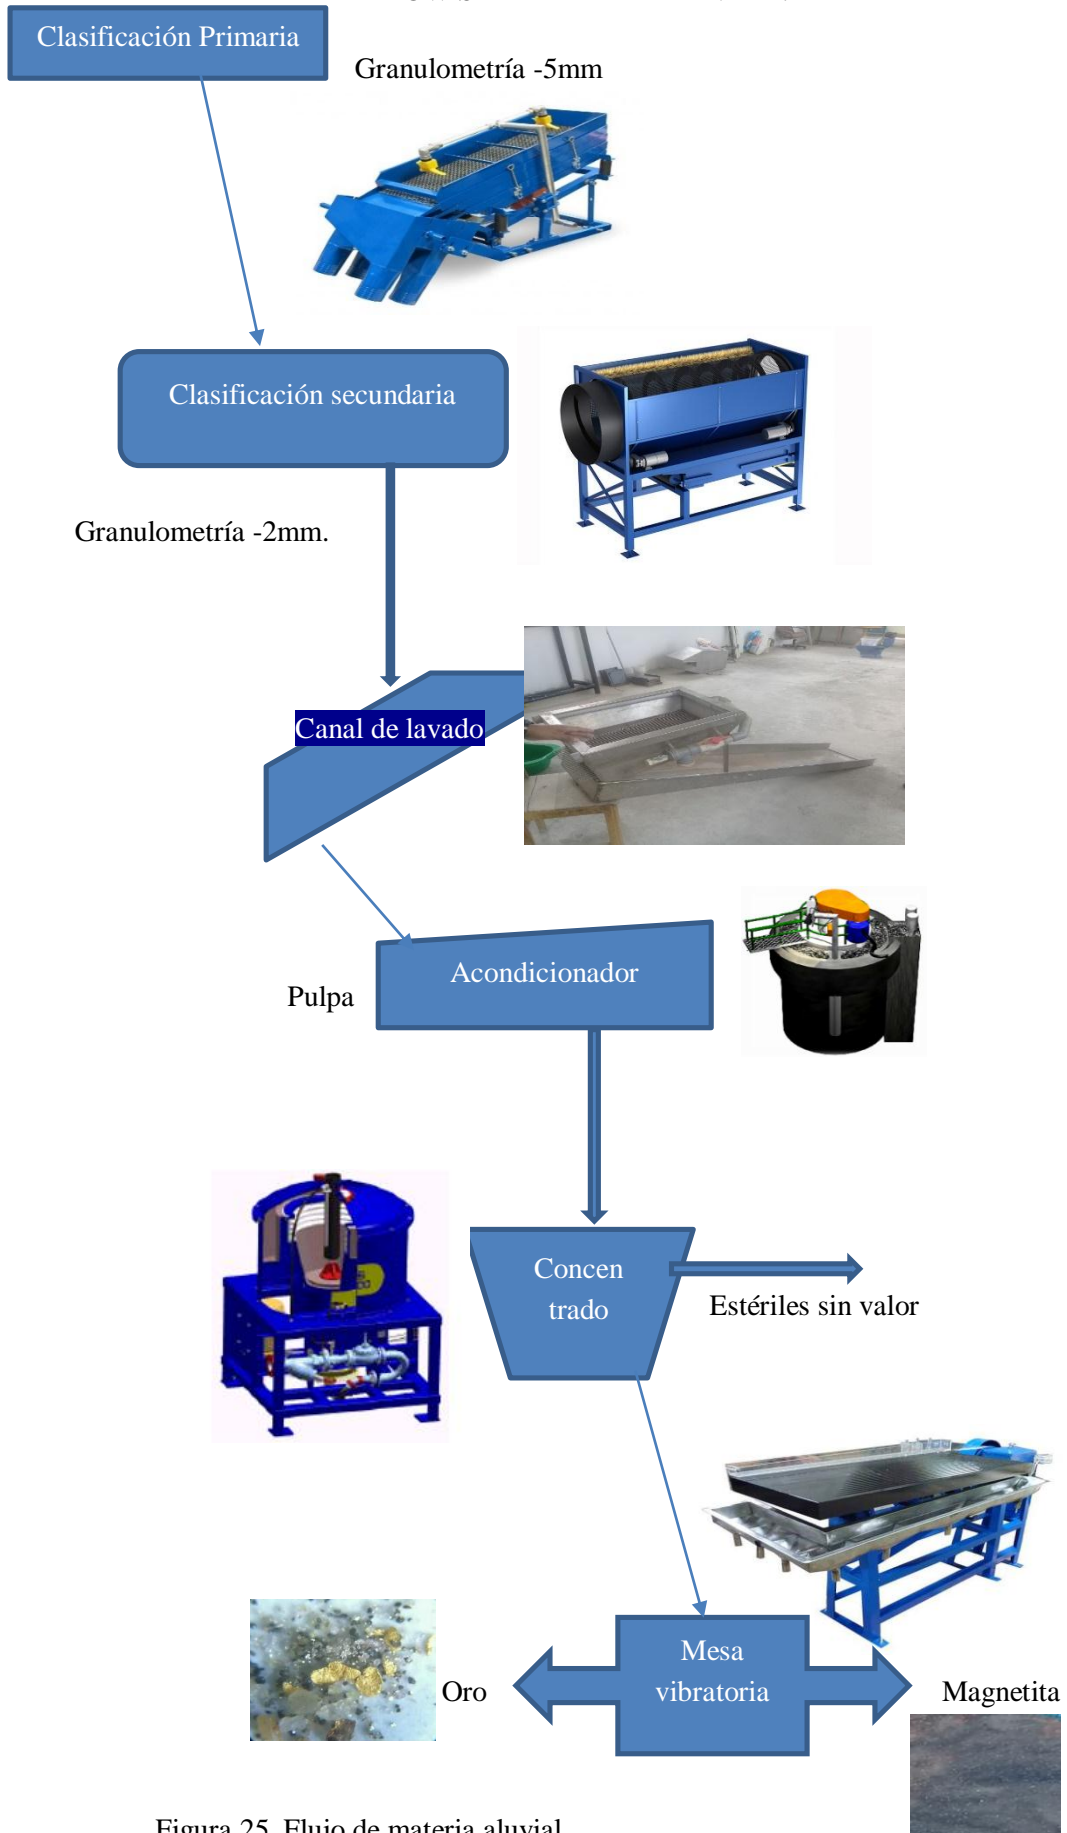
Clasificación Primaria

Granulometría -5mm

Clasificación secundaria

Granulometría -2mm.

Canal de lavado

Pulpa

Acondicionador

Concen trado

Estériles sin valor

Oro

Mesa vibratoria

Magnetita

Figura 25. Flujo de materia aluvial